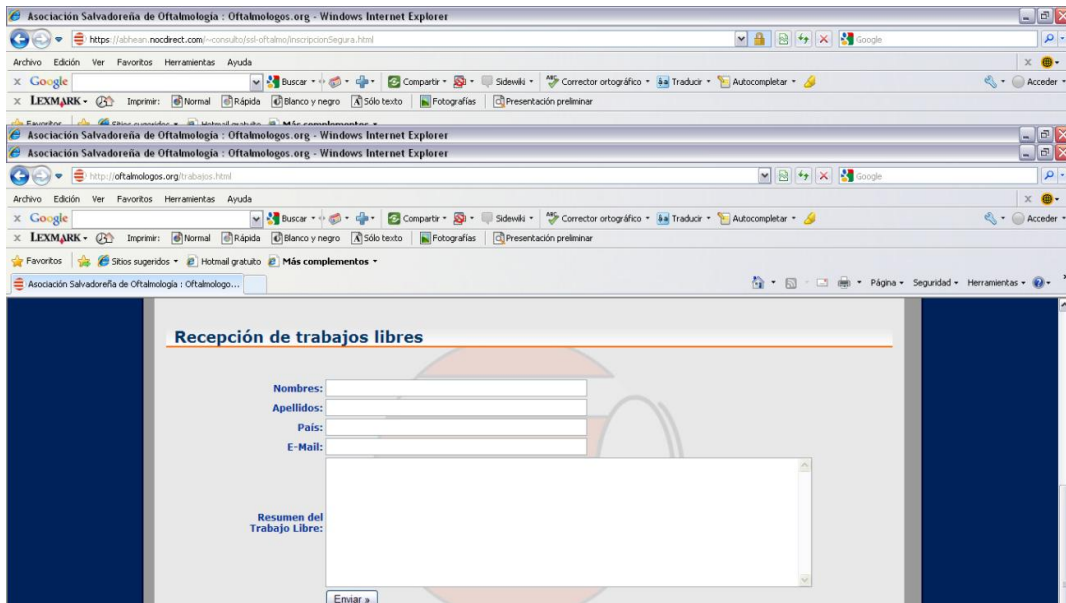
Asociación Salvadoreña de Oftalmologia : Oftalmologos.org - Windows Internet Explorer
https://abhean.nocdirect.com/~consulto/ssl-oftalmo/inscripcionSegura.html
Google
Archivo Edición Ver Favoritos Herramientas Ayuda
Google
Buscar Compartir Sidewiki Corrector ortográfico Traducir Autocompletar
Acceder
LEXMARK Imprimir: Normal Rápida Blanco y negro Sólo texto Fotografías Presentación preliminar
Favoritos Sitios sugeridos Hotmail gratuito Más complementos
Asociación Salvadoreña de Oftalmologia : Oftalmologos.org - Windows Internet Explorer
Asociación Salvadoreña de Oftalmologia : Oftalmologos.org - Windows Internet Explorer
http://oftalmologos.org/trabajos.html
Google
Archivo Edición Ver Favoritos Herramientas Ayuda
Google
Buscar Compartir Sidewiki Corrector ortográfico Traducir Autocompletar
Acceder
LEXMARK Imprimir: Normal Rápida Blanco y negro Sólo texto Fotografías Presentación preliminar
Favoritos Sitios sugeridos Hotmail gratuito Más complementos
Asociación Salvadoreña de Oftalmologia : Oftalmologo...
Página Seguridad Herramientas

Recepción de trabajos libres

Nombres:
Apellidos:
País:
E-Mail:
Resumen del Trabajo Libre:
Enviar »